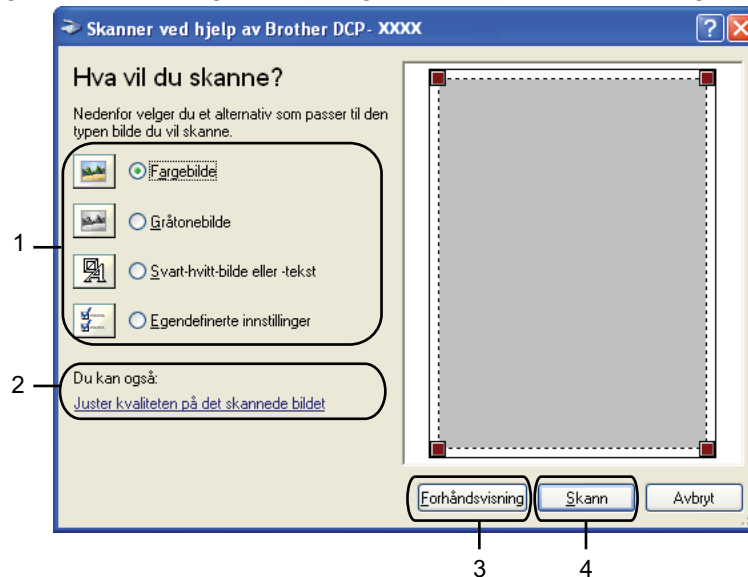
Skanner ved hjelp av Brother DCP- XXXX

Hva vil du skanne?

Nedenfor velger du et alternativ som passer til den typen bilde du vil skanne.

Fargebilde

Gråtonebilde

Svart-hvitt-bilde eller -tekst

Egendefinerte innstillinger

Du kan også:

Juster kvaliteten på det skannede bildet

Forhåndsvisning

Skann

Avbryt

1

2

3

4